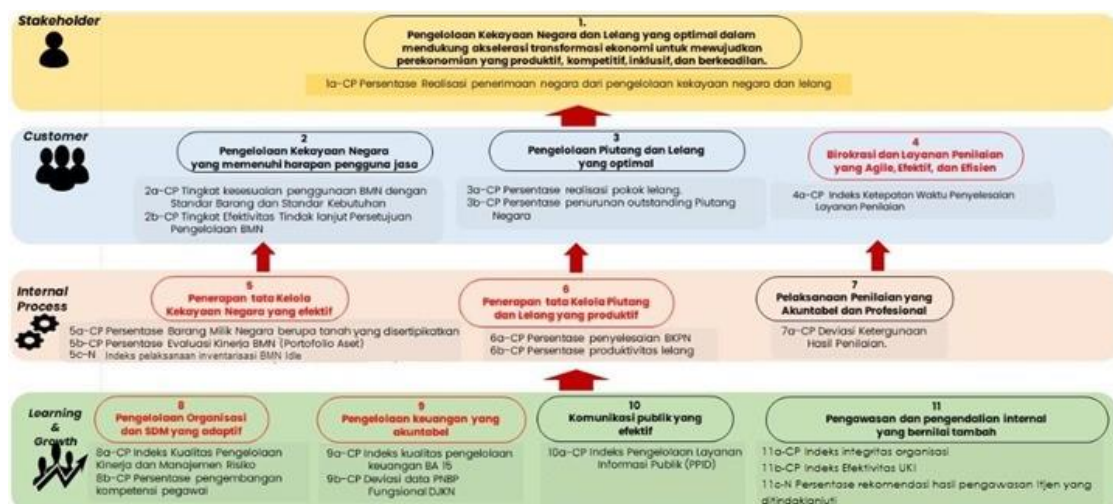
Stakeholder

1.
Pengelolaan Kekayaan Negara dan Lelang yang optimal dalam mendukung akselerasi transformasi ekonomi untuk mewujudkan perekonomian yang produktif, kompetitif, inklusif, dan berkeadilan.

1a-CP Persentase Realisasi penerimaan negara dari pengelolaan kekayaan negara dan lelang

Customer

2
Pengelolaan Kekayaan Negara yang memenuhi harapan pengguna jasa

2a-CP Tingkat kesesuaian penggunaan BMN dengan Standar Barang dan Standar Kebutuhan
2b-CP Tingkat Efektivitas Tindak lanjut Persetujuan Pengelolaan BMN

3
Pengelolaan Piutang dan Lelang yang optimal

3a-CP Persentase realisasi pokok lelang.
3b-CP Persentase penurunan outstanding Piutang Negara

4
Birokrasi dan Layanan Penilaian yang Agile, Efektif, dan Efisien

4a-CP Indeks Ketepatan Waktu Penyelesaian Layanan Penilaian

Internal Process

5
Penerapan tata Kelola Kekayaan Negara yang efektif

5a-CP Persentase Barang Milik Negara berupa tanah yang disertipikatkan
5b-CP Persentase Evaluasi Kinerja BMN (Portofolio Aset)
5c-N Indeks pelaksanaan inventarisasi BMN Idle

6
Penerapan tata Kelola Piutang dan Lelang yang produktif

6a-CP Persentase penyelesaian BKPN
6b-CP Persentase produktivitas lelang

7
Pelaksanaan Penilaian yang Akuntabel dan Profesional

7a-CP Deviasi Ketergunaan Hasil Penilaian.

Learning & Growth

8
Pengelolaan Organisasi dan SDM yang adaptif

8a-CP Indeks Kualitas Pengelolaan Kinerja dan Manajemen Risiko
8b-CP Persentase pengembangan kompetensi pegawai

9
Pengelolaan keuangan yang akuntabel

9a-CP Indeks kualitas pengelolaan keuangan BA 15
9b-CP Deviasi data PNBP Fungsional DJKN

10
Komunikasi publik yang efektif

10a-CP Indeks Pengelolaan Layanan Informasi Publik (PPID)

11
Pengawasan dan pengendalian internal yang bernilai tambah

11a-CP Indeks integritas organisasi
11b-CP Indeks Efektivitas UKI
11c-N Persentase rekomendasi hasil pengawasan Itjen yang ditindaklanjuti